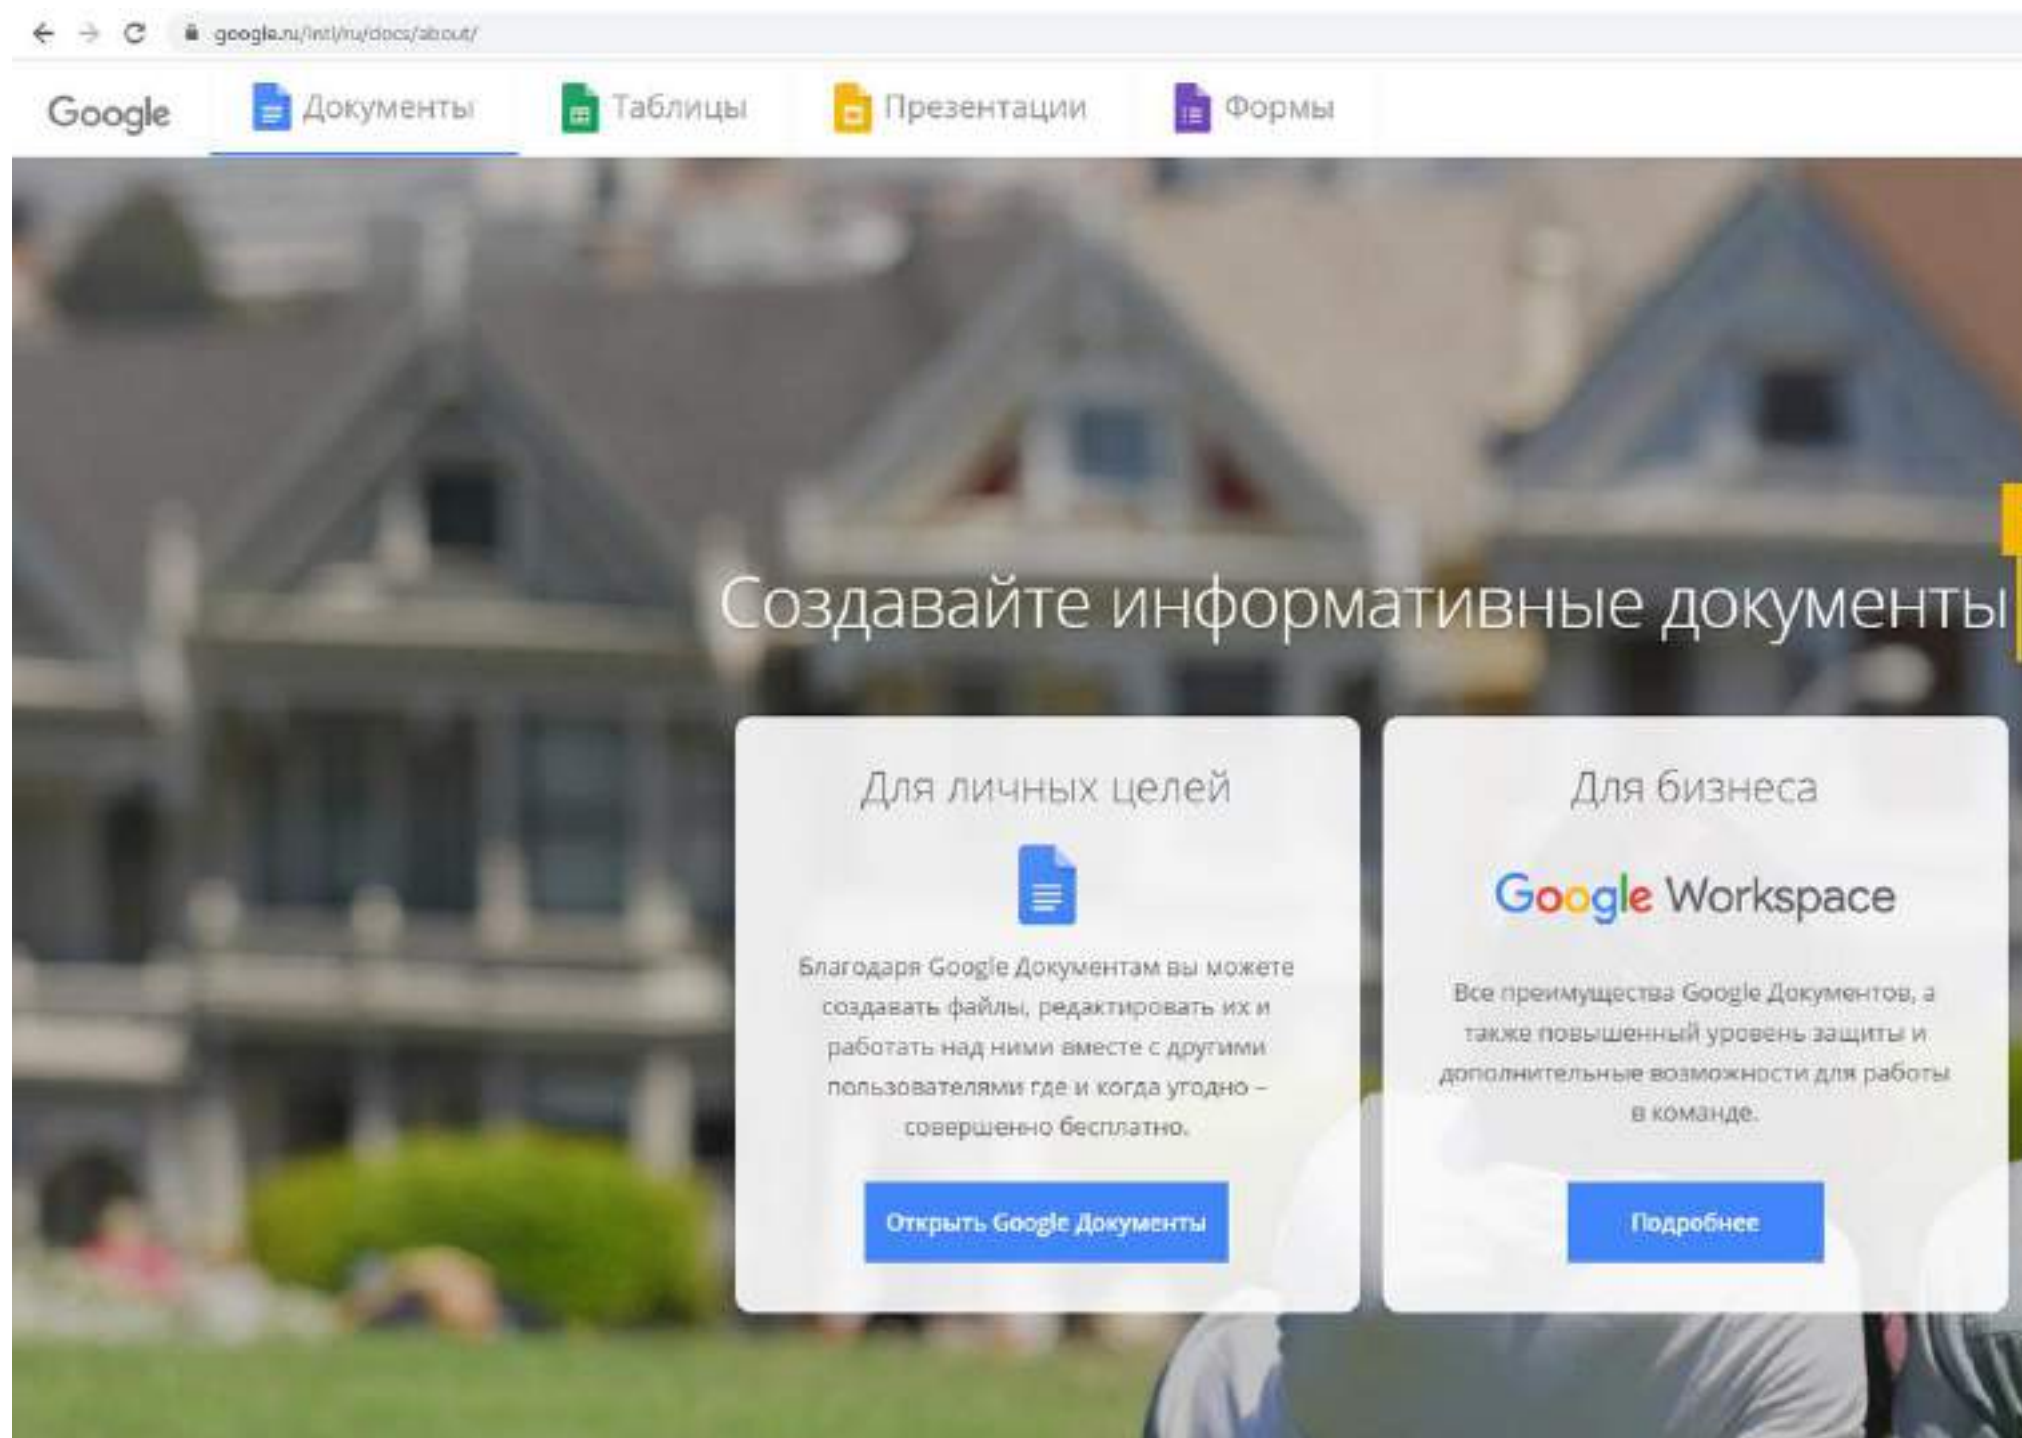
google.ru/intl/ru/docs/about/

Google Документы Таблицы Презентации Формы

Создавайте информативные документы

Для личных целей

Благодаря Google Документам вы можете создавать файлы, редактировать их и работать над ними вместе с другими пользователями где и когда угодно – совершенно бесплатно.

Открыть Google Документы

Для бизнеса

Google Workspace

Все преимущества Google Документов, а также повышенный уровень защиты и дополнительные возможности для работы в команде.

Подробнее